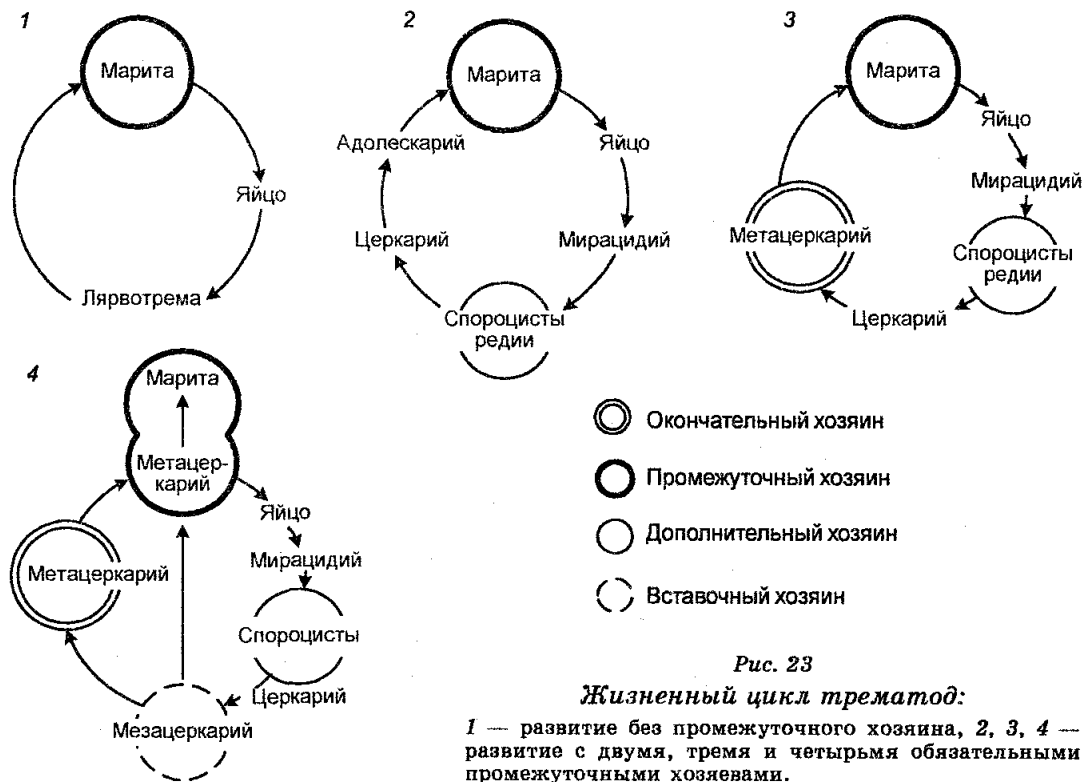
1

Марита

Яйцо

Лярвотрема

2

Марита

Адолескарий

Яйцо

Церкарий

Мирацидий

Спороцисты редии

3

Марита

Яйцо

Мирацидий

Метацеркарий

Спороцисты редии

Церкарий

4

Марита

Метацеркарий

Яйцо

Мирацидий

Метацеркарий

Спороцисты

Церкарий

Мезацеркарий

Окончательный хозяин

Промежуточный хозяин

Дополнительный хозяин

Вставочный хозяин

Рис. 23

Жизненный цикл трематод:

1 — развитие без промежуточного хозяина, 2, 3, 4 — развитие с двумя, тремя и четырьмя обязательными промежуточными хозяевами.